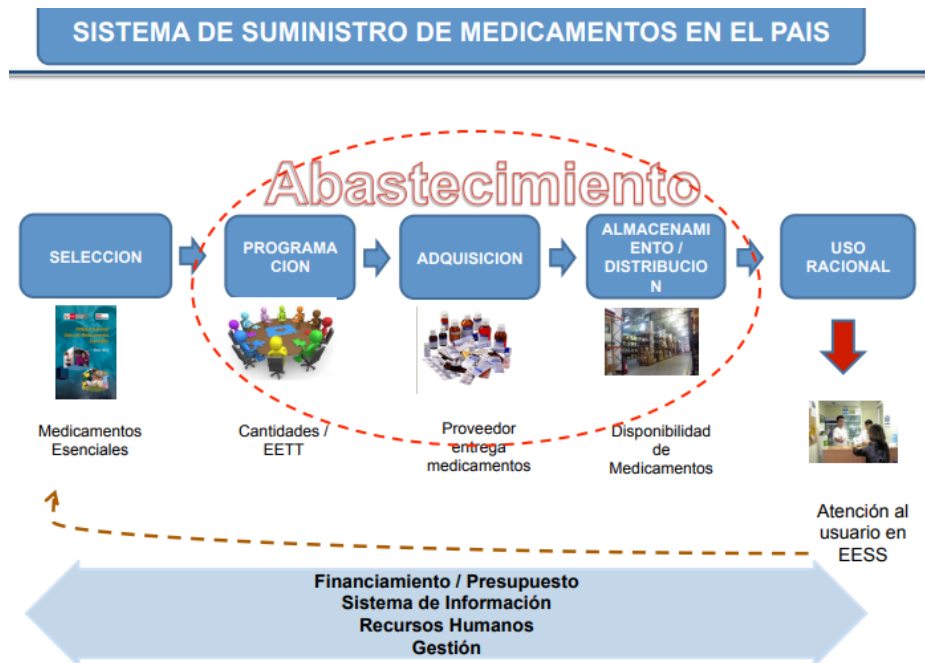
SISTEMA DE SUMINISTRO DE MEDICAMENTOS EN EL PAIS

Abastecimiento

SELECCION

PROGRAMA CION

ADQUISICION

ALMACENAMI ENTO / DISTRIBUCIO N

USO RACIONAL

Medicamentos Esenciales

Cantidades / EETT

Proveedor entrega medicamentos

Disponibilidad de Medicamentos

Atención al usuario en EESS

Financiamiento / Presupuesto
Sistema de Información
Recursos Humanos
Gestión